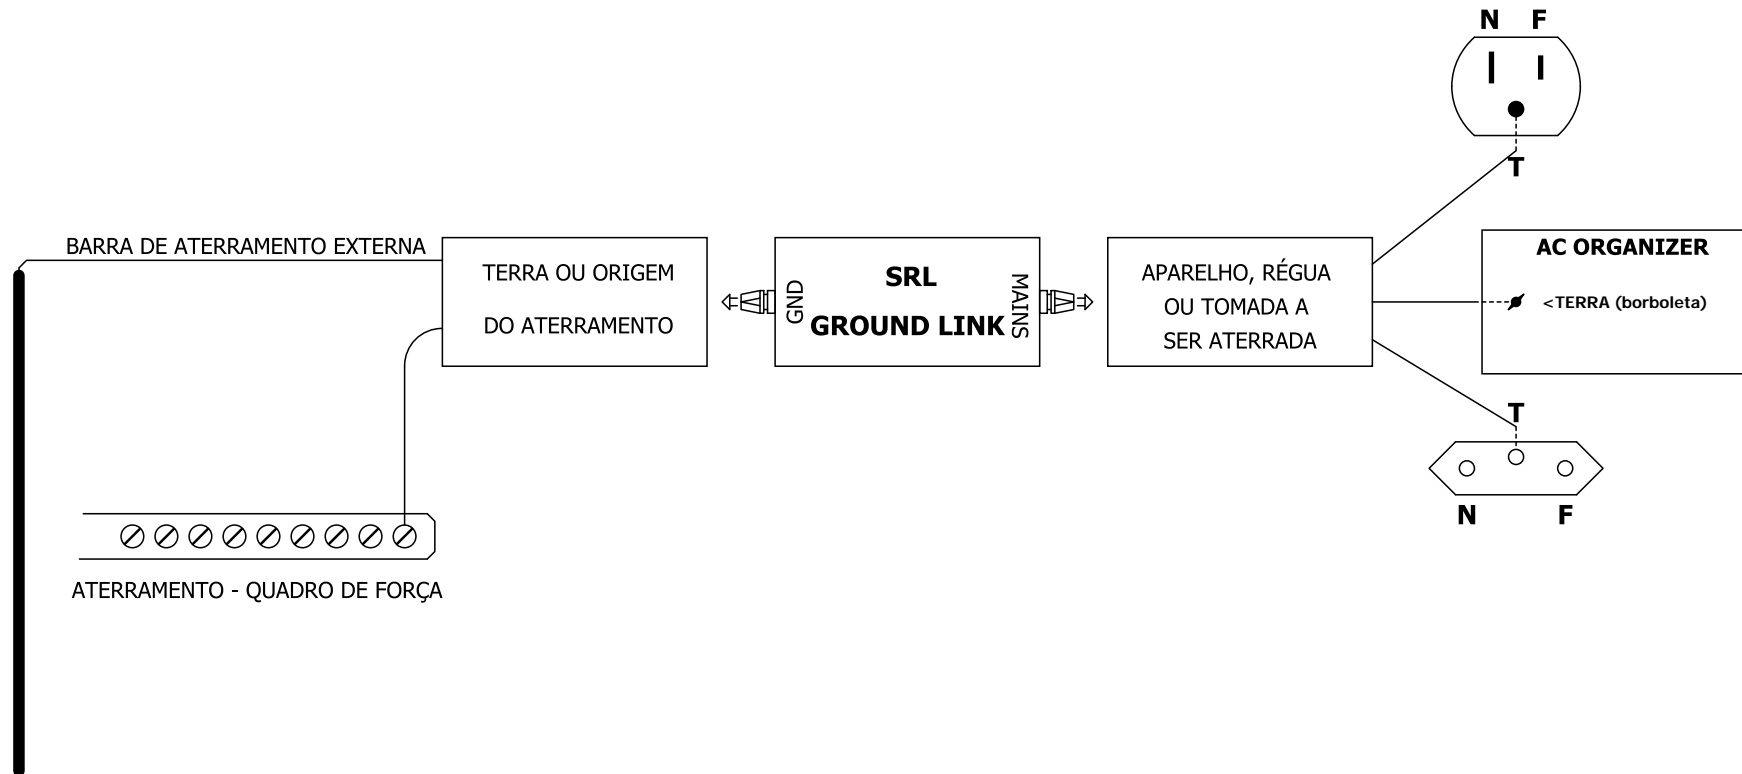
N F

T

BARRA DE ATERRAMENTO EXTERNA

TERRA OU ORIGEM

DO ATERRAMENTO

GND

SRL

GROUND LINK

MAINS

APARELHO, RÉGUA

OU TOMADA A

SER ATERRADA

AC ORGANIZER

<TERRA (borboleta)

T

N F

ATERRAMENTO - QUADRO DE FORÇA